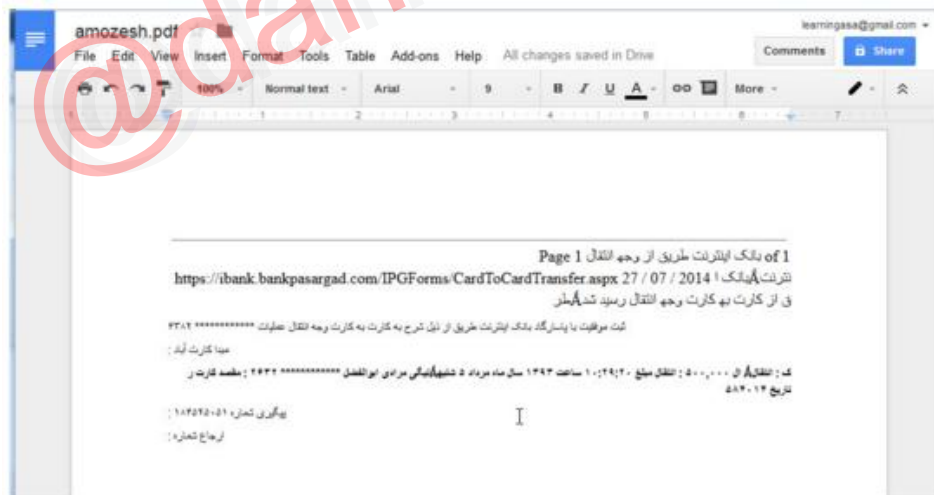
amozesh.pdf

@dan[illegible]

learningasa@gmail.com

File Edit View Insert Format Tools Table Add-ons Help All changes saved in Drive

Comments

Share

100% Normal text Arial 9 B I U A More

1 2 3 4 5 6 7

Page 1 of 1 بانک اینترنت طریق از وجه انتقال

https://ibank.bankpasargad.com/IPGForms/CardToCardTransfer.aspx 27 / 07 / 2014 نترنتÂبانک ا

ق از کارت به کارت وجه انتقال رسید شدÂطر

ثبت موفقیت با پاسارگاد بانک اینترنت طریق از ذیل شرح به کارت به کارت وجه انتقال عملیات ************ ۳۳۸۲

مبدا کارت آید :

ک : انتقالÂ ال ۵۰۰,۰۰۰ : انتقال مبلغ ۱۰:۲۹:۲۰ ساعت ۱۳۹۳ سال ماه مرداد ۵ شنبهÂابیاتی مرادی ابوالفضل ********** ۲۴۳۲ : مقصد کارت ر تاریخ ۵۸۴۰۱۴

پیگیری شماره ۱۸۴۵۲۵۰۵۱ :

ارجاع شماره :